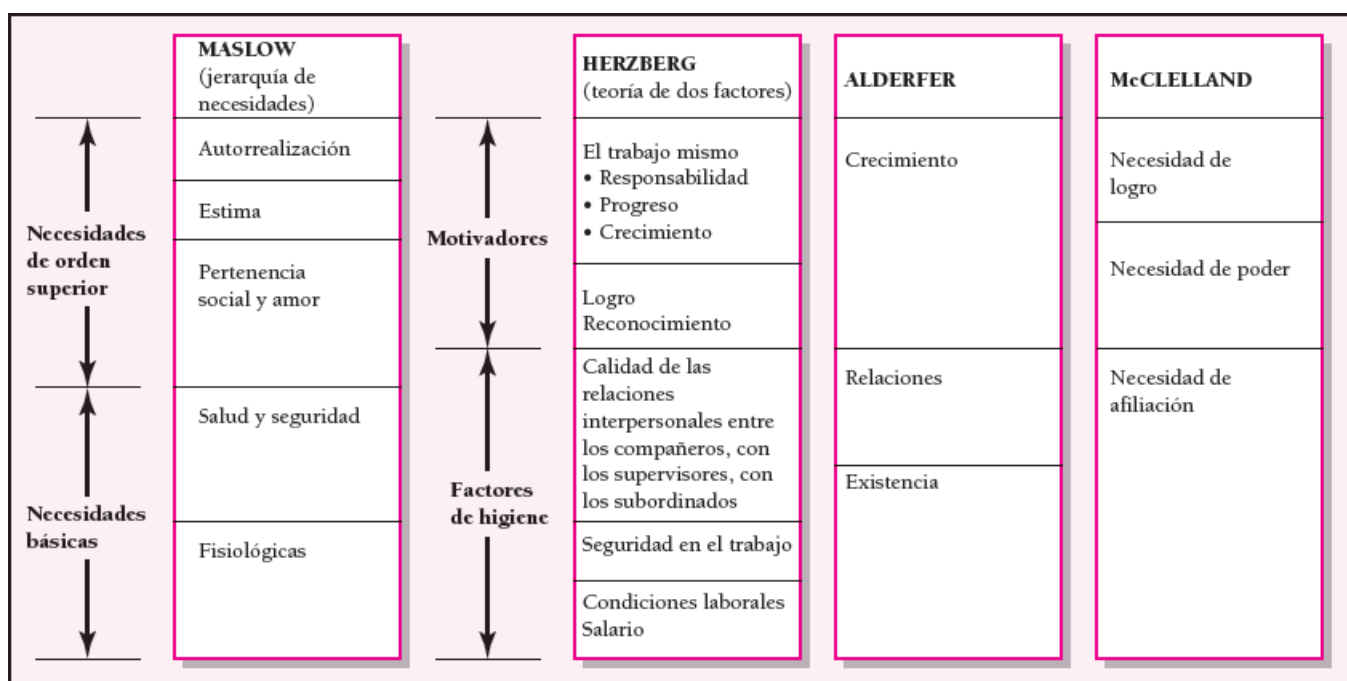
Necesidades de orden superior

Necesidades básicas

MASLOW (jerarquía de necesidades)

Autorrealización

Estima

Pertenencia social y amor

Salud y seguridad

Fisiológicas

Motivadores

Factores de higiene

HERZBERG (teoría de dos factores)

El trabajo mismo
• Responsabilidad
• Progreso
• Crecimiento

Logro
Reconocimiento

Calidad de las relaciones interpersonales entre los compañeros, con los supervisores, con los subordinados

Seguridad en el trabajo

Condiciones laborales
Salario

ALDERFER

Crecimiento

Relaciones

Existencia

McCLELLAND

Necesidad de logro

Necesidad de poder

Necesidad de afiliación